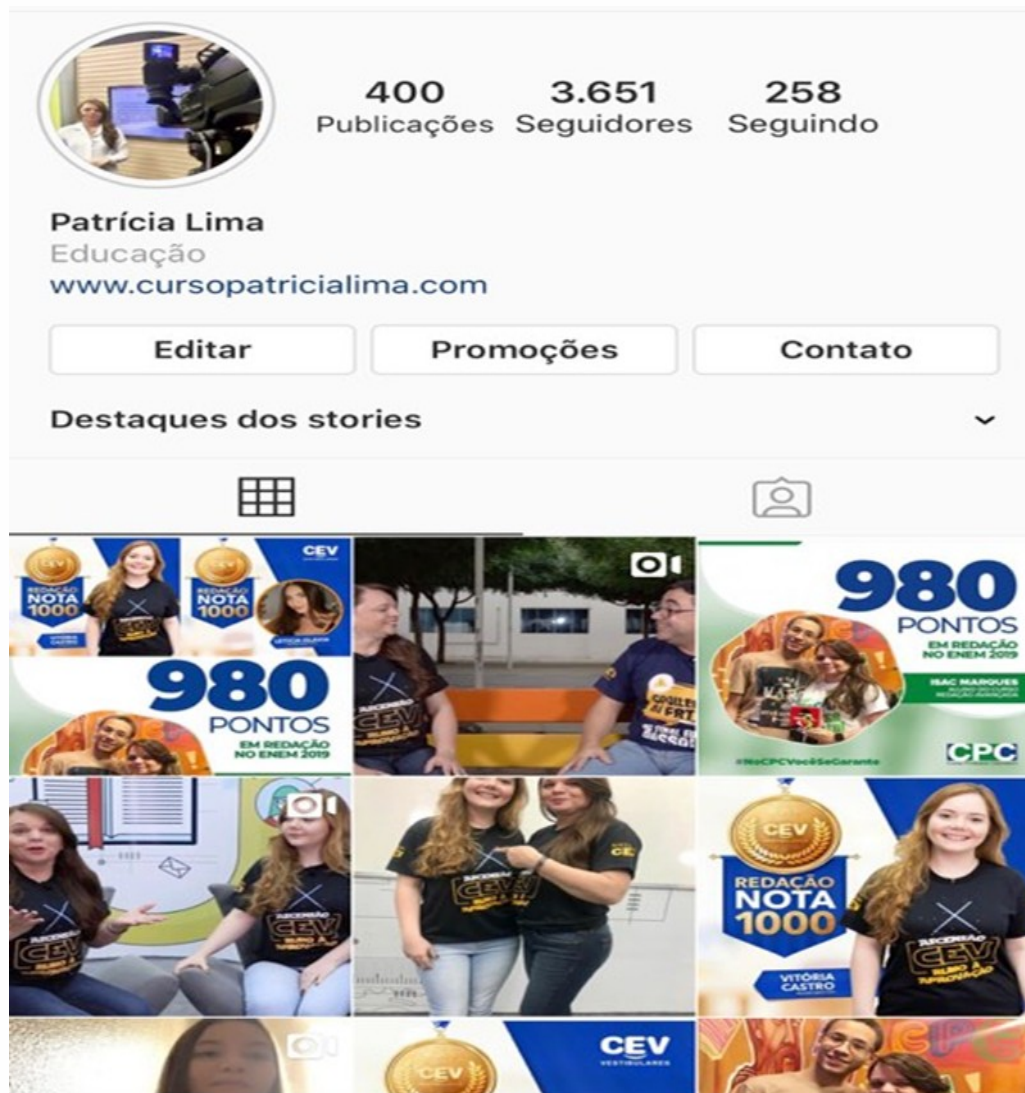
400
Publicações

3.651
Seguidores

258
Seguindo

Patrícia Lima
Educação
www.cursopatricialima.com

Editar

Promoções

Contato

Destaques dos stories

CEV
REDAÇÃO
NOTA
1000
VITÓRIA CASTRO

CEV
REDAÇÃO
NOTA
1000
LETÍCIA OLIVIA

CEV

980
PONTOS
EM REDAÇÃO
NO ENEM 2019

RUMO À APROVAÇÃO

980
PONTOS
EM REDAÇÃO
NO ENEM 2019
ISAC MARQUES
ALUNO DO CURSO REDAÇÃO AVANÇADA
#NoCPCVocêSeGarante
CPC

CEV
RUMO À APROVAÇÃO

CEV
RUMO À APROVAÇÃO

CEV
REDAÇÃO
NOTA
1000
VITÓRIA CASTRO
CEV
RUMO À APROVAÇÃO

CEV
CEV
VESTIBULARES

CPC